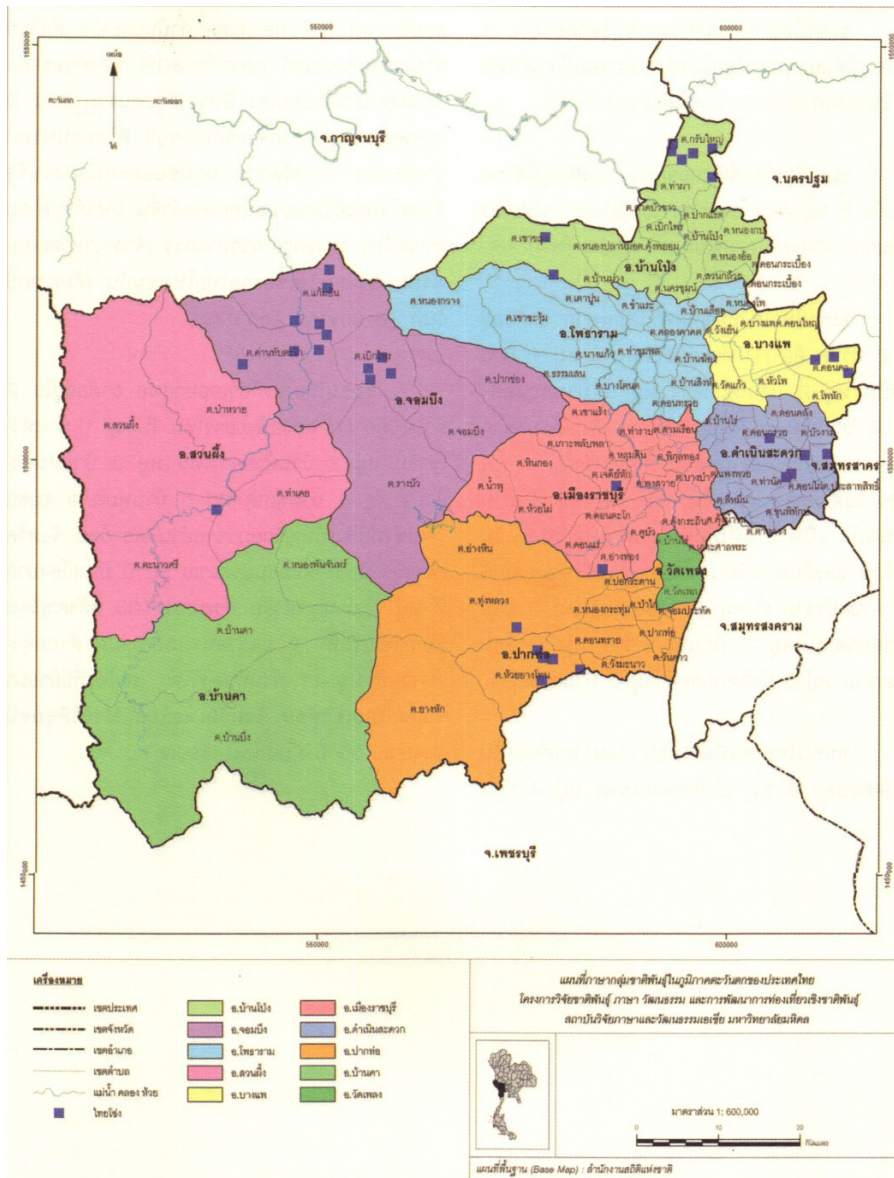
550000

600000

1550000

เหนือ

ตะวันตก

ตะวันออก

ใต้

จ.กาญจนบุรี

จ.นครปฐม

ต.กรับใหญ่

ต.ท่าผา

ต.ดอนแร่

ต.เขาขลุง

ต.หนองปลาหมอ

ต.หนองอ้อ

อ.บ้านโป่ง

ต.บ้านโป่ง

ต.นครชุมน์

ต.สวนกล้วย

ต.คอนกระเบื้อง

ต.หนองกบ

ต.เบิกไพร

ต.ปากแรต

ต.บ้านม่วง

ต.หนองพันจันทร์

ต.ทุ่งหลวง

ต.หนองกลางนา

ต.เขาชะงุ้ม

อ.โพธาราม

ต.เตาปูน

ต.ชำแระ

ต.บ้านเลือก

ต.คลองตาคต

ต.ท่าชุมพล

ต.นางแก้ว

ต.ธรรมเสน

ต.ดอนทราย

ต.บ้านสิงห์

ต.บ้านฆ้อง

ต.คลองข่อย

ต.เจ็ดเสมียน

ต.หนองโพ

ต.บางแพ

ต.ดอนใหญ่

อ.บางแพ

ต.วังเย็น

ต.วัดแก้ว

ต.หัวโพ

ต.ดอนคา

ต.โพหัก

ต.แก้มอ้น

ต.ด่านทับตะโก

ต.เบิกไพร

อ.จอมบึง

ต.ปากช่อง

ต.จอมบึง

ต.รางบัว

ต.ป่าหวาย

ต.สวนผึ้ง

อ.สวนผึ้ง

ต.ท่าเคย

ต.ตะนาวศรี

ต.เขาแร้ง

ต.เกาะพลับพลา

ต.ท่าราบ

ต.หินกอง

ต.น้ำพุ

ต.ห้วยไผ่

อ.เมืองราชบุรี

ต.ดอนตะโก

ต.คูบัว

ต.ดอนแร่

ต.อ่างทอง

ต.หลุมดิน

ต.พิกุลทอง

ต.บ้านไร่

ต.ดอนกรวย

ต.ดอนคลัง

ต.บัวงาม

อ.ดำเนินสะดวก

ต.แพงพวย

ต.ท่านัด

ต.ศรีสุราษฎร์

ต.ดอนไผ่

ต.ประสาทสิทธิ์

ต.ขุนพิทักษ์

จ.สมุทรสาคร

ต.ตาหลวง

ต.อ่างหิน

อ.วัดเพลง

ต.บ่อกระดาน

ต.หนองกระทุ่ม

ต.ดอนทราย

อ.ปากท่อ

ต.วังมะนาว

ต.ห้วยยางโทน

ต.ยางหัก

ต.ปากท่อ

ต.วันดาว

ต.บ้านคา

อ.บ้านคา

ต.บ้านบึง

จ.สมุทรสงคราม

จ.เพชรบุรี

1500000

1450000

เครื่องหมาย

เขตประเทศ

เขตจังหวัด

เขตอำเภอ

เขตตำบล

แม่น้ำ คลอง ห้วย

ไทยโซ่ง

อ.บ้านโป่ง

อ.จอมบึง

อ.โพธาราม

อ.สวนผึ้ง

อ.บางแพ

อ.เมืองราชบุรี

อ.ดำเนินสะดวก

อ.ปากท่อ

อ.บ้านคา

อ.วัดเพลง

แผนที่ภาษากลุ่มชาติพันธุ์ในภูมิภาคตะวันตกของประเทศไทย

โครงการวิจัยชาติพันธุ์ ภาษา วัฒนธรรม และการพัฒนาการท่องเที่ยวเชิงชาติพันธุ์

สถาบันวิจัยภาษาและวัฒนธรรมเอเชีย มหาวิทยาลัยมหิดล

มาตราส่วน 1: 600,000

0 10 20

กิโลเมตร

แผนที่พื้นฐาน (Base Map) : สำนักงานสถิติแห่งชาติ